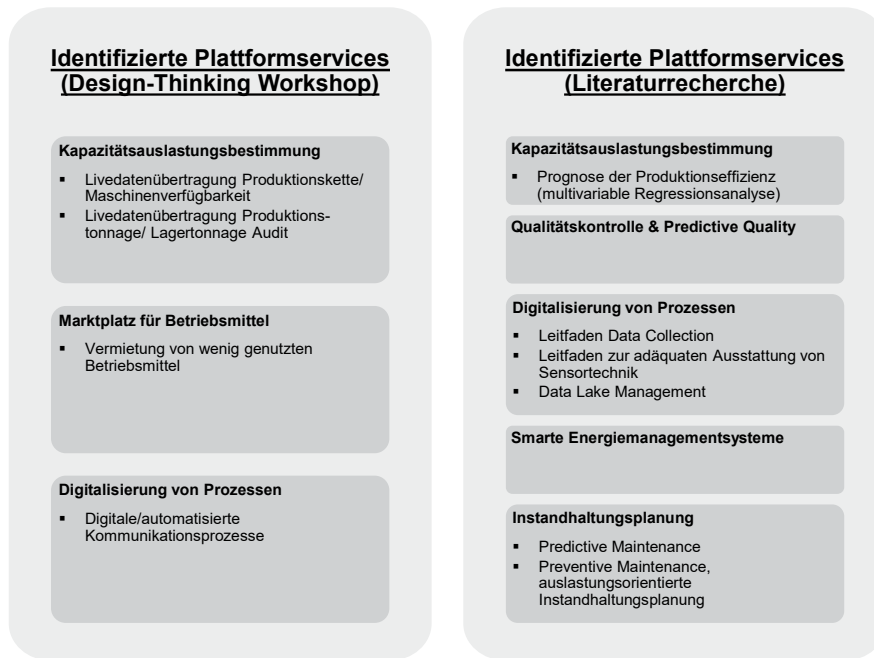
Identifizierte Plattformservices (Design-Thinking Workshop)

Kapazitätsauslastungsbestimmung

- Livedatenübertragung Produktionskette/ Maschinenverfügbarkeit
- Livedatenübertragung Produktionstonnage/ Lagertonnage Audit

Marktplatz für Betriebsmittel

- Vermietung von wenig genutzten Betriebsmittel

Digitalisierung von Prozessen

- Digitale/automatisierte Kommunikationsprozesse

Identifizierte Plattformservices (Literaturrecherche)

Kapazitätsauslastungsbestimmung

- Prognose der Produktionseffizienz (multivariable Regressionsanalyse)

Qualitätskontrolle & Predictive Quality

Digitalisierung von Prozessen

- Leitfaden Data Collection
- Leitfaden zur adäquaten Ausstattung von Sensortechnik
- Data Lake Management

Smarte Energiemanagementsysteme

Instandhaltungsplanung

- Predictive Maintenance
- Preventive Maintenance, auslastungsorientierte Instandhaltungsplanung